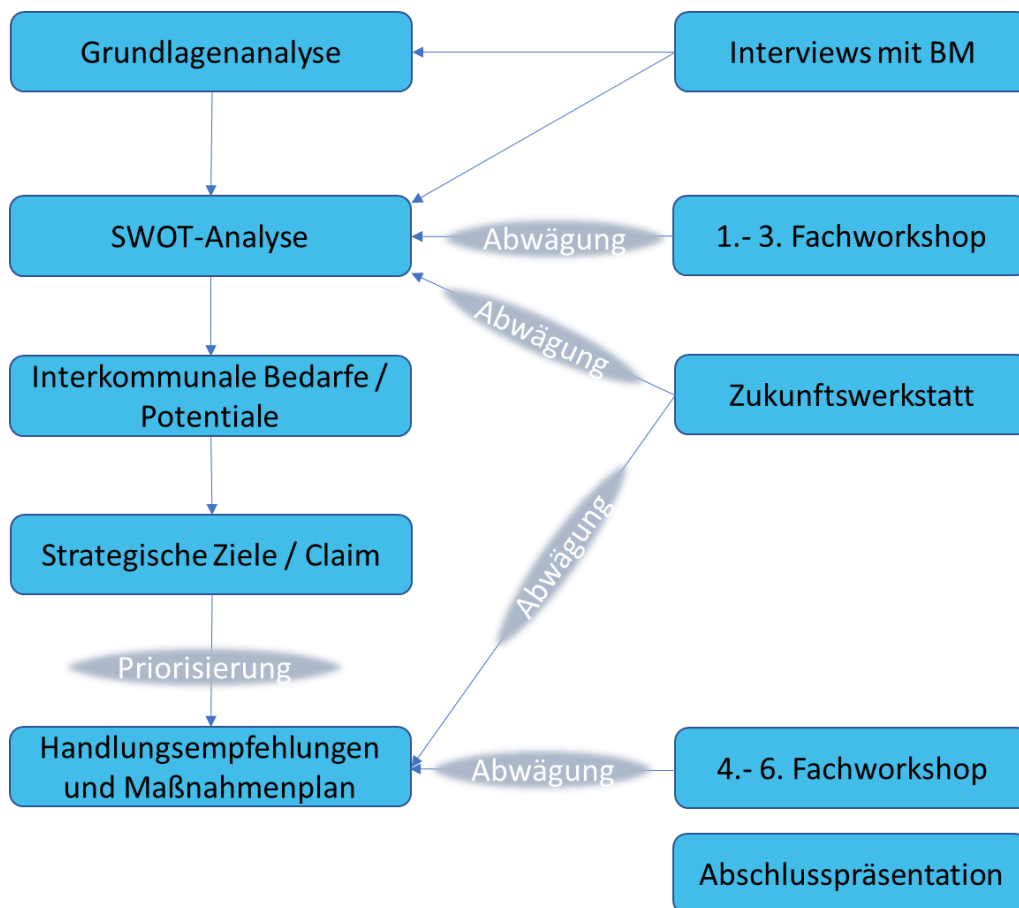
Grundlagenanalyse

Interviews mit BM

SWOT-Analyse

Abwägung

1.- 3. Fachworkshop

Abwägung

Interkommunale Bedarfe / Potentiale

Zukunftswerkstatt

Strategische Ziele / Claim

Abwägung

Priorisierung

Handlungsempfehlungen und Maßnahmenplan

Abwägung

4.- 6. Fachworkshop

Abschlusspräsentation